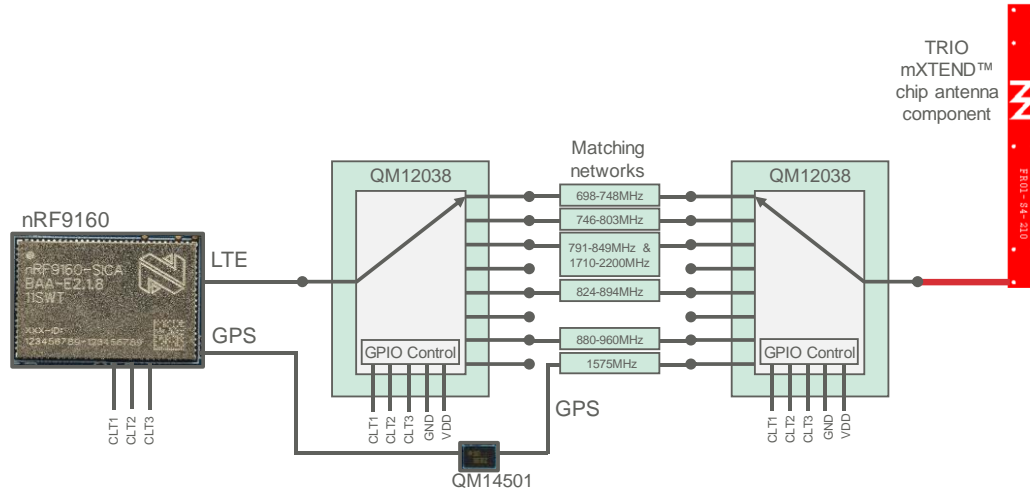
TRIO mXTEND™ chip antenna component

FR01-S4-210

Matching networks

QM12038

QM12038

nRF9160

nRF9160-SICA
BAA-E2.1.8
11SWT
XXX-ID:
123456789-123456789

LTE

GPS

698-748MHz

746-803MHz

791-849MHz & 1710-2200MHz

824-894MHz

880-960MHz

1575MHz

GPIO Control

GPIO Control

CLT1 CLT2 CLT3

CLT1 CLT2 CLT3 GND VDD

CLT1 CLT2 CLT3 GND VDD

GPS

QM14501